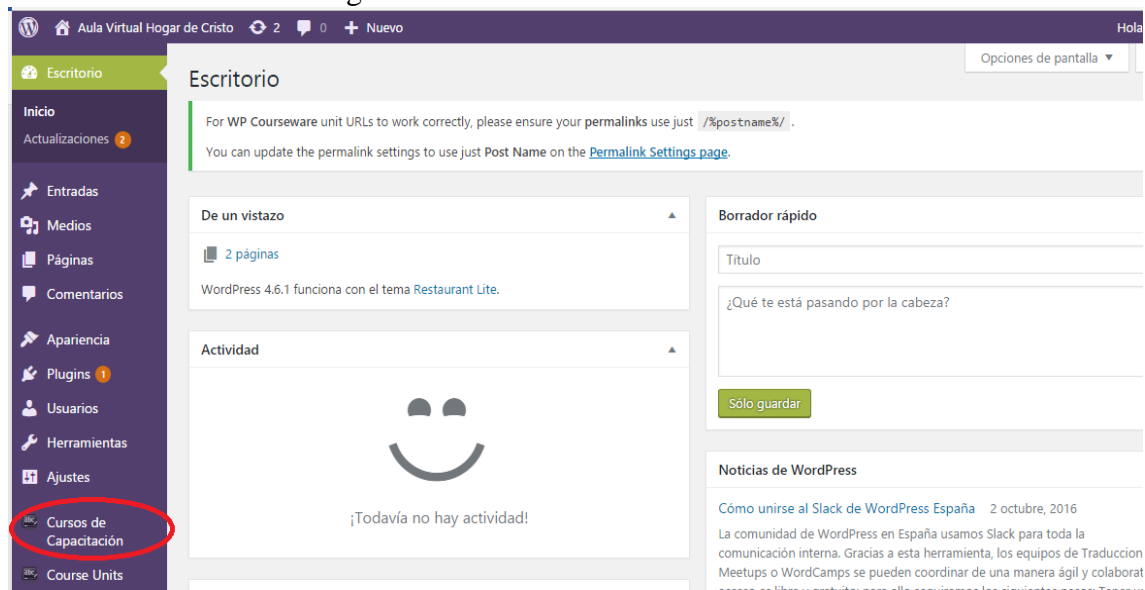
Aula Virtual Hogar de Cristo 2 0 + Nuevo Hola

Escritorio
Inicio
Actualizaciones 2
Entradas
Medios
Páginas
Comentarios
Apariencia
Plugins 1
Usuarios
Herramientas
Ajustes
Cursos de Capacitación
Course Units

Opciones de pantalla ▼

Escritorio

For WP Courseware unit URLs to work correctly, please ensure your permalinks use just /%postname%/ .

You can update the permalink settings to use just Post Name on the Permalink Settings page.

De un vistazo

2 páginas

WordPress 4.6.1 funciona con el tema Restaurant Lite.

Actividad

¡Todavía no hay actividad!

Borrador rápido

Título

¿Qué te está pasando por la cabeza?

Sólo guardar

Noticias de WordPress

Cómo unirse al Slack de WordPress España 2 octubre, 2016

La comunidad de WordPress en España usamos Slack para toda la comunicación interna. Gracias a esta herramienta, los equipos de Traduccion Meetups o WordCamps se pueden coordinar de una manera ágil y colaborat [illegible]